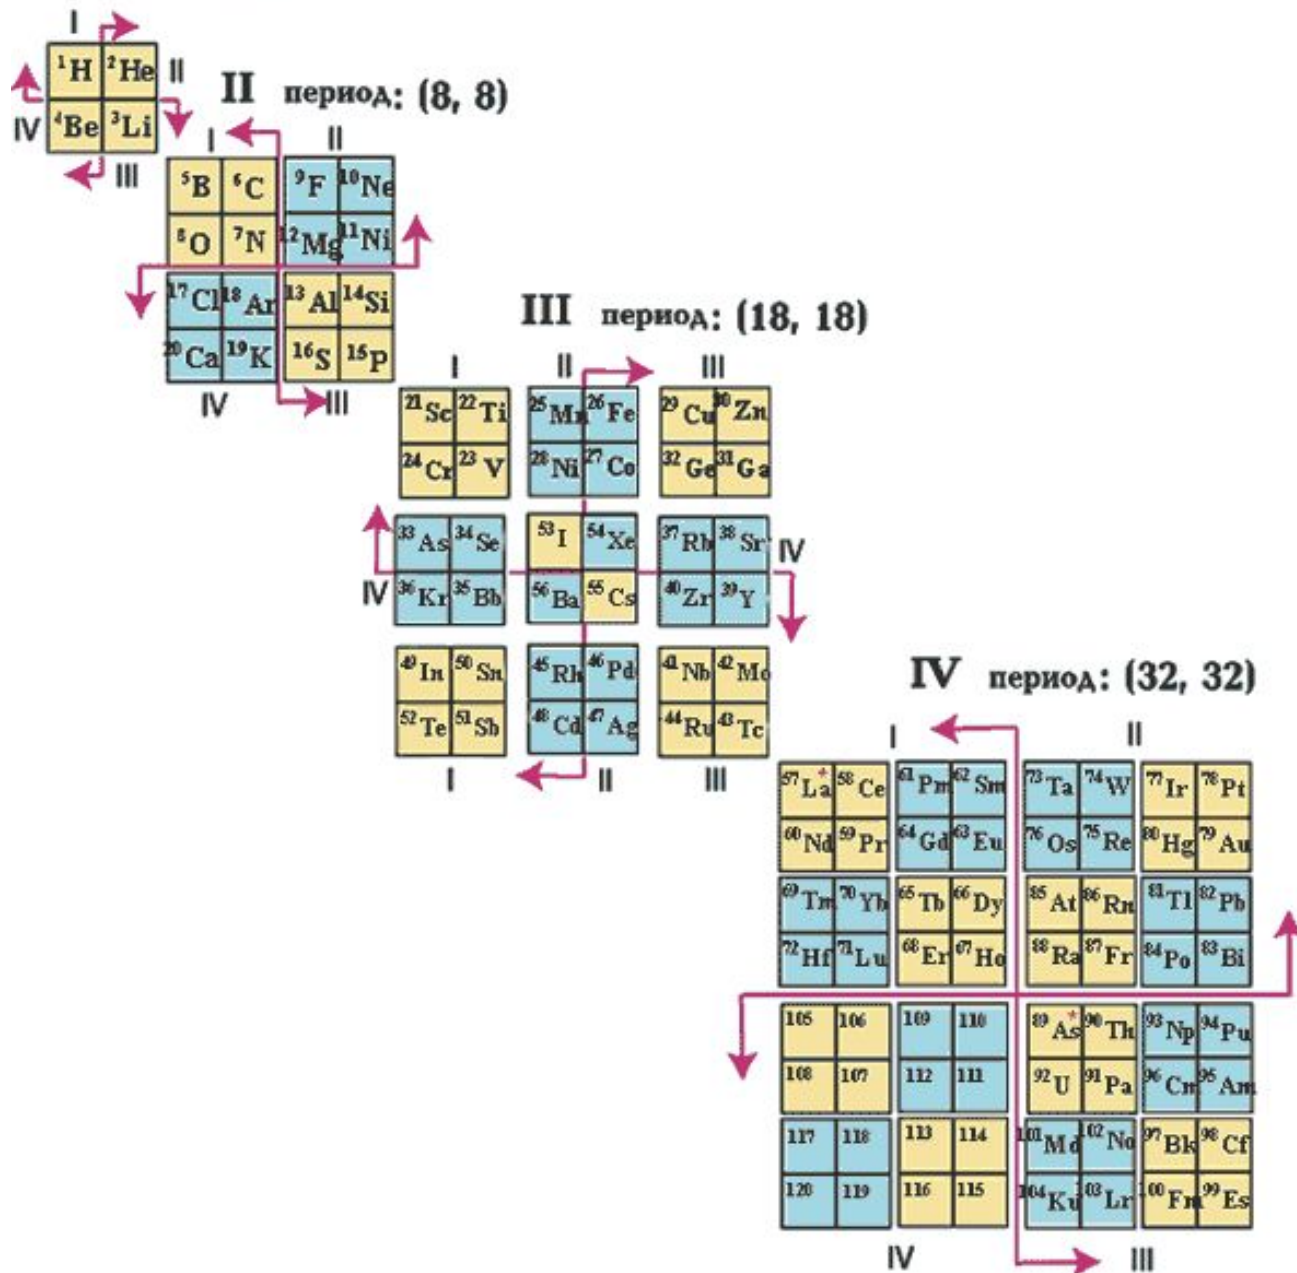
I
$^{1}$H $^{2}$He II
IV $^{4}$Be $^{3}$Li
III

II период: (8, 8)

I II
$^{5}$B $^{6}$C $^{9}$F $^{10}$Ne
$^{8}$O $^{7}$N $^{12}$Mg $^{11}$Ni
$^{17}$Cl $^{18}$Ar $^{13}$Al $^{14}$Si
$^{20}$Ca $^{19}$K $^{16}$S $^{15}$P
IV III

III период: (18, 18)

I II III
$^{21}$Sc $^{22}$Ti $^{25}$Mn $^{26}$Fe $^{29}$Cu $^{30}$Zn
$^{24}$Cr $^{23}$V $^{28}$Ni $^{27}$Co $^{32}$Ge $^{31}$Ga
$^{33}$As $^{34}$Se $^{53}$I $^{54}$Xe $^{37}$Rb $^{38}$Sr IV
IV $^{36}$Kr $^{35}$Bb $^{56}$Ba $^{55}$Cs $^{40}$Zr $^{39}$Y
$^{49}$In $^{50}$Sn $^{45}$Rh $^{46}$Pd $^{41}$Nb $^{42}$Mo
$^{52}$Te $^{51}$Sb $^{48}$Cd $^{47}$Ag $^{44}$Ru $^{43}$Tc
I II III

IV период: (32, 32)

I II
$^{57}$La* $^{58}$Ce $^{61}$Pm $^{62}$Sm $^{73}$Ta $^{74}$W $^{77}$Ir $^{78}$Pt
$^{60}$Nd $^{59}$Pr $^{64}$Gd $^{63}$Eu $^{76}$Os $^{75}$Re $^{80}$Hg $^{79}$Au
$^{69}$Tm $^{70}$Yb $^{65}$Tb $^{66}$Dy $^{85}$At $^{86}$Rn $^{81}$Tl $^{82}$Pb
$^{72}$Hf $^{71}$Lu $^{68}$Er $^{67}$Ho $^{88}$Ra $^{87}$Fr $^{84}$Po $^{83}$Bi
105 106 109 110 $^{89}$As* $^{90}$Th $^{93}$Np $^{94}$Pu
108 107 112 111 $^{92}$U $^{91}$Pa $^{96}$Cm $^{95}$Am
117 118 113 114 $^{101}$Md $^{102}$No $^{97}$Bk $^{98}$Cf
120 119 116 115 $^{104}$Ku $^{103}$Lr $^{100}$Fm $^{99}$Es
IV III